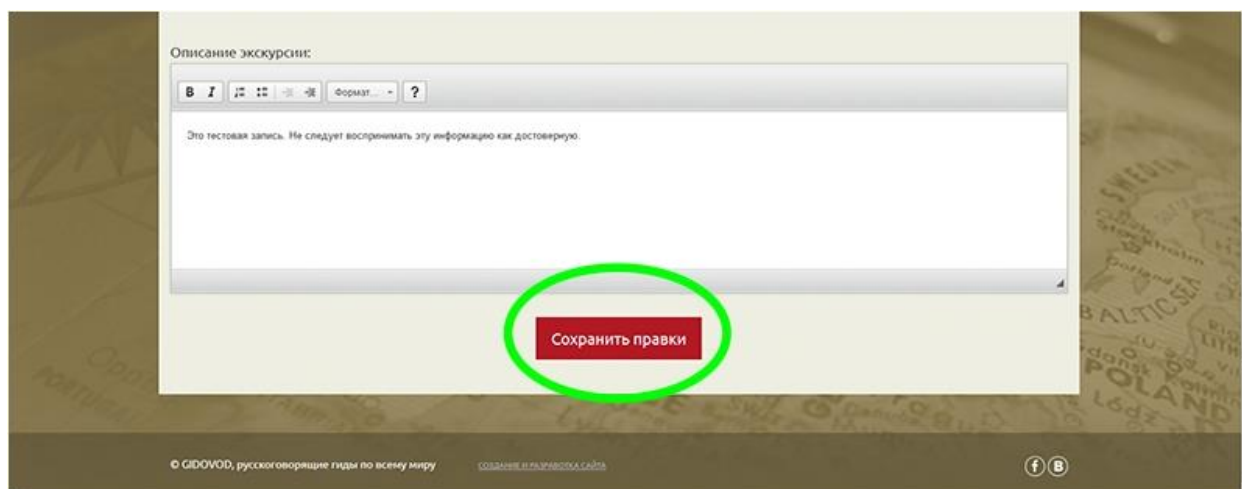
Описание экскурсии:

B I Формат... ?

Это тестовая запись. Не следует воспринимать эту информацию как достоверную.

Сохранить правки

SWEDEN
BALTIC SEA
POLAND
Łódź

© GIDOVOD, русскоговорящие гиды по всему миру СОЗДАНИЕ И РАЗРАБОТКА САЙТА